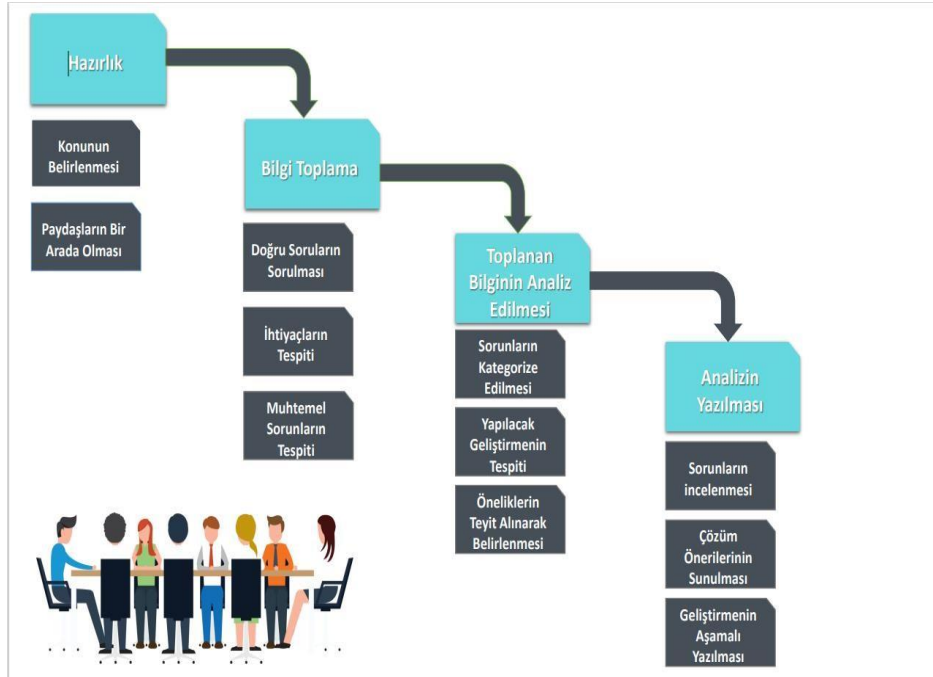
Hazırlık

Konunun Belirlenmesi

Paydaşların Bir Arada Olması

Bilgi Toplama

Doğru Soruların Sorulması

İhtiyaçların Tespiti

Muhtemel Sorunların Tespiti

Toplanan Bilginin Analiz Edilmesi

Sorunların Kategorize Edilmesi

Yapılacak Geliştirmenin Tespiti

Öneliklerin Teyit Alınarak Belirlenmesi

Analizin Yazılması

Sorunların incelenmesi

Çözüm Önerilerinin Sunulması

Geliştirmenin Aşamalı Yazılması